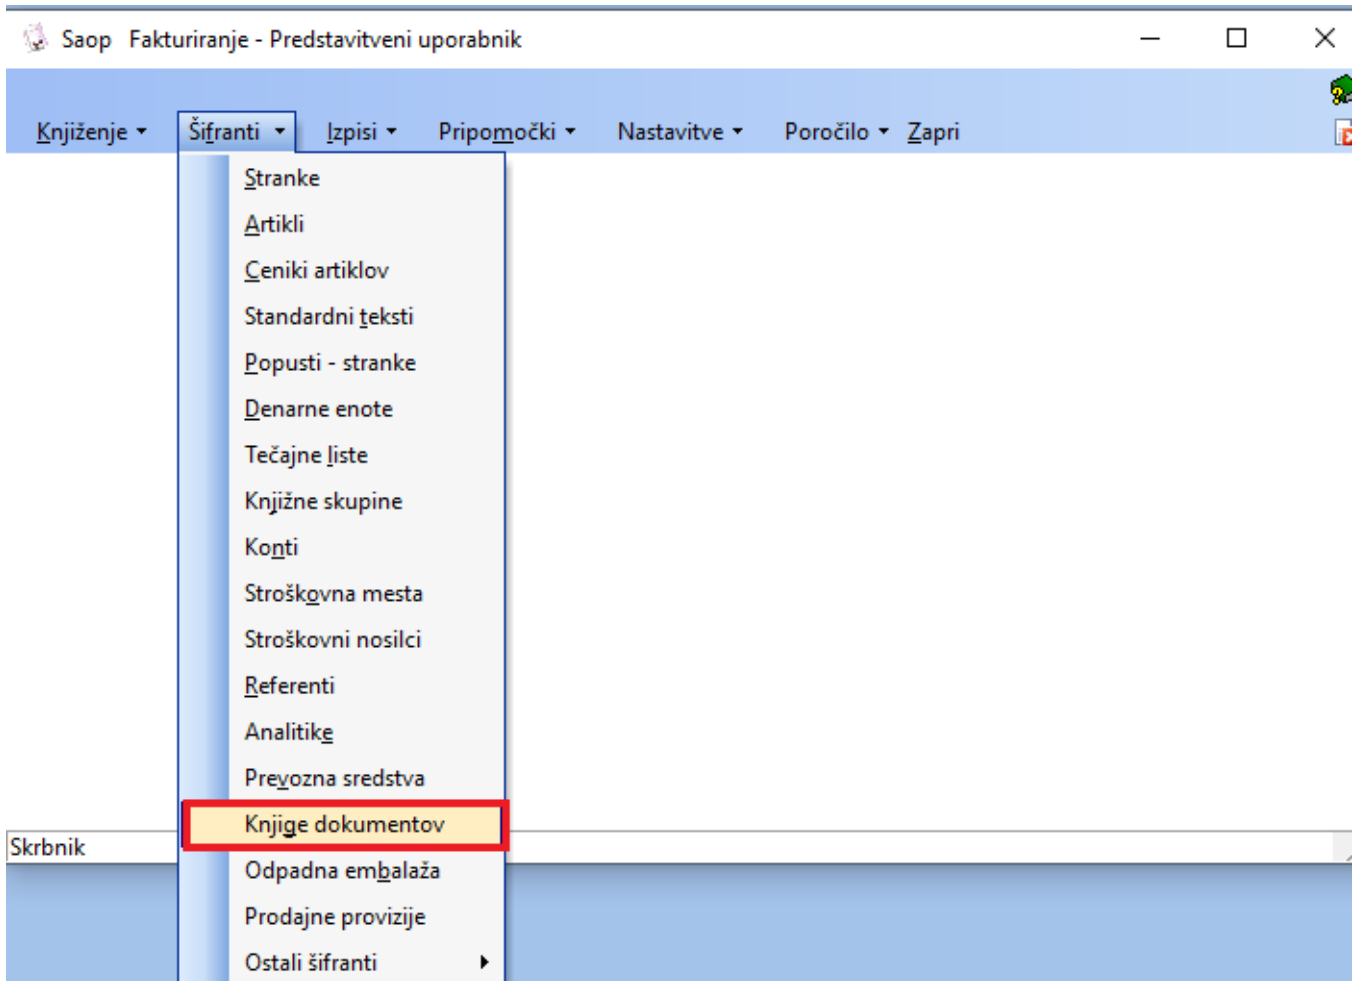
Saop Fakturiranje - Predstavitveni uporabnik

Knjiženje ▾ Šifranti ▾ Izpisi ▾ Pripomočki ▾ Nastavitve ▾ Poročilo ▾ Zapri

Stranke
Artikli
Ceniki artiklov
Standardni teksti
Popusti - stranke
Denarne enote
Tečajne liste
Knjižne skupine
Konti
Stroškovna mesta
Stroškovni nosilci
Referenti
Analitike
Prevozna sredstva
Knjige dokumentov
Odpadna embalaža
Prodajne provizije
Ostali šifranti

Skrbnik